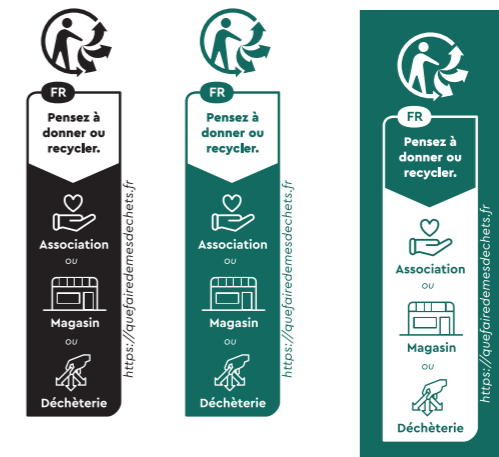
FR

Pensez à donner ou recycler.

Association

ou

Magasin

ou

Déchèterie

https://quefairedemesdechets.fr

FR

Pensez à donner ou recycler.

Association

ou

Magasin

ou

Déchèterie

https://quefairedemesdechets.fr

FR

Pensez à donner ou recycler.

Association

ou

Magasin

ou

Déchèterie

https://quefairedemesdechets.fr